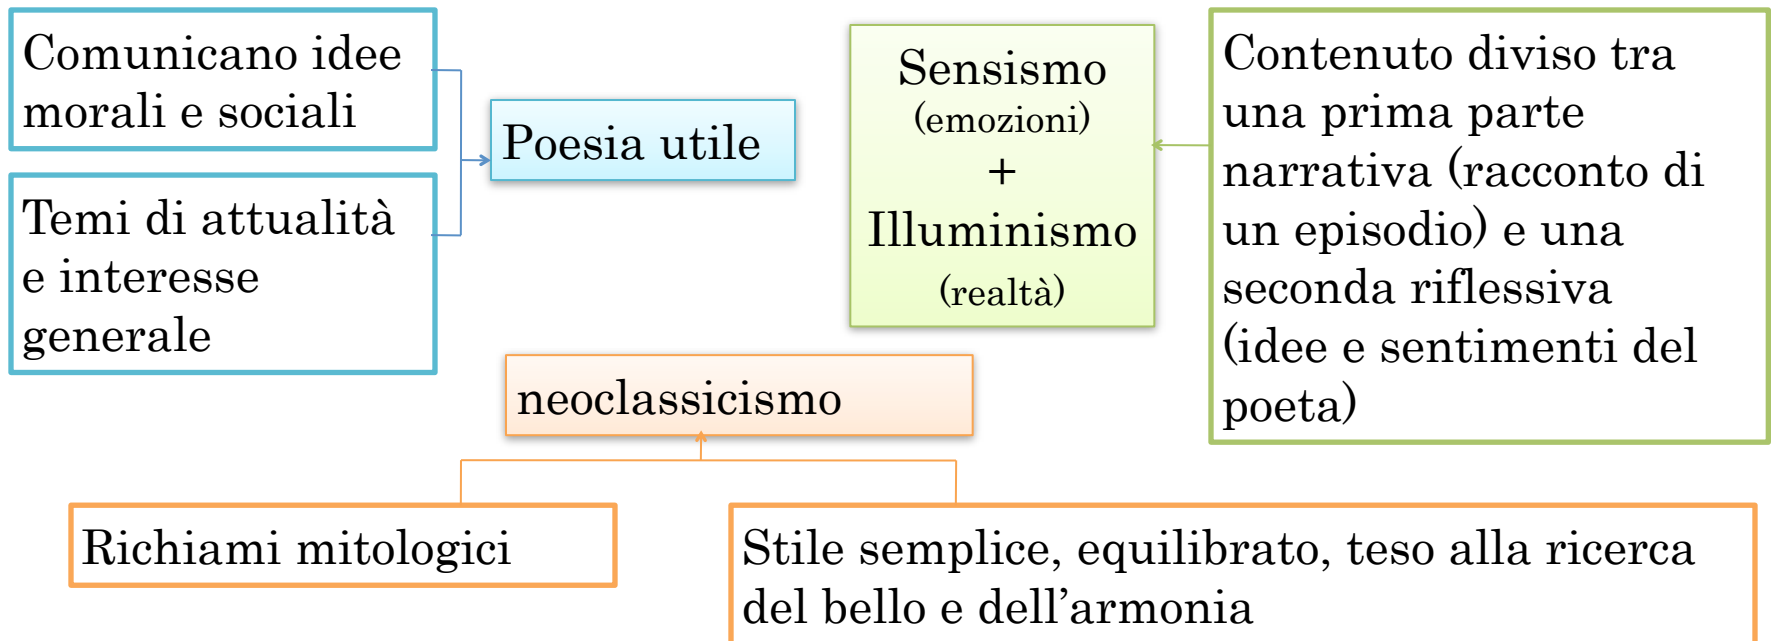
Comunicano idee morali e sociali

Temi di attualità e interesse generale

Poesia utile

Sensismo
(emozioni)
+
Illuminismo
(realtà)

Contenuto diviso tra una prima parte narrativa (racconto di un episodio) e una seconda riflessiva (idee e sentimenti del poeta)

neoclassicismo

Richiami mitologici

Stile semplice, equilibrato, teso alla ricerca del bello e dell’armonia